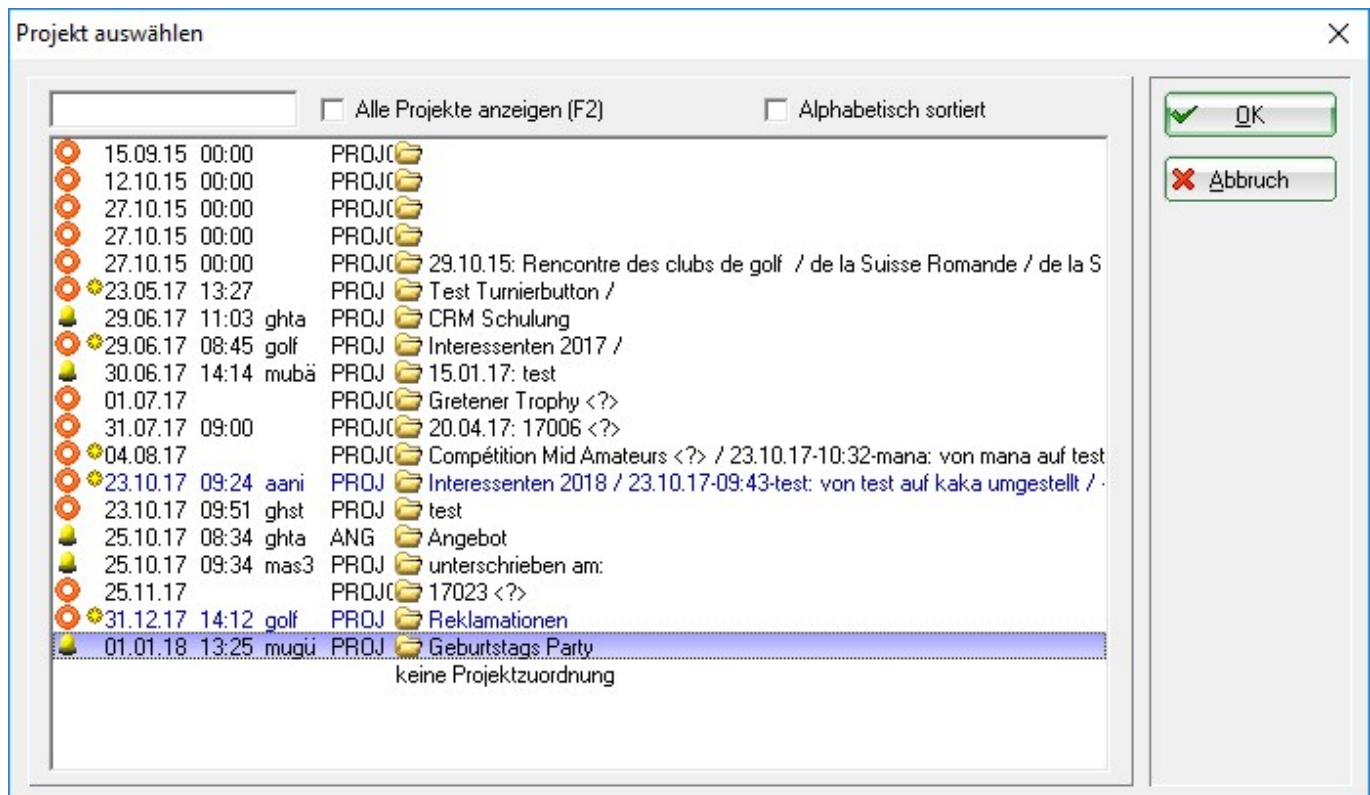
Projekt auswählen

Alle Projekte anzeigen (F2)

Alphabetisch sortiert

OK

Abbruch

15.09.15 00:00 PROJ(

12.10.15 00:00 PROJ(

27.10.15 00:00 PROJ(

27.10.15 00:00 PROJ(

27.10.15 00:00 PROJ( 29.10.15: Rencontre des clubs de golf / de la Suisse Romande / de la S

23.05.17 13:27 PROJ Test Turnierbutton /

29.06.17 11:03 ghta PROJ CRM Schulung

29.06.17 08:45 golf PROJ Interessenten 2017 /

30.06.17 14:14 mubä PROJ 15.01.17: test

01.07.17 PROJ( Gretener Trophy <?>

31.07.17 09:00 PROJ( 20.04.17: 17006 <?>

04.08.17 PROJ( Compétition Mid Amateurs <?> / 23.10.17-10:32-mana: von mana auf test

23.10.17 09:24 aani PROJ Interessenten 2018 / 23.10.17-09:43-test: von test auf kaka umgestellt /

23.10.17 09:51 ghst PROJ test

25.10.17 08:34 ghta ANG Angebot

25.10.17 09:34 mas3 PROJ unterschrieben am:

25.11.17 PROJ( 17023 <?>

31.12.17 14:12 golf PROJ Reklamationen

01.01.18 13:25 mugü PROJ Geburtstags Party

keine Projektzuordnung